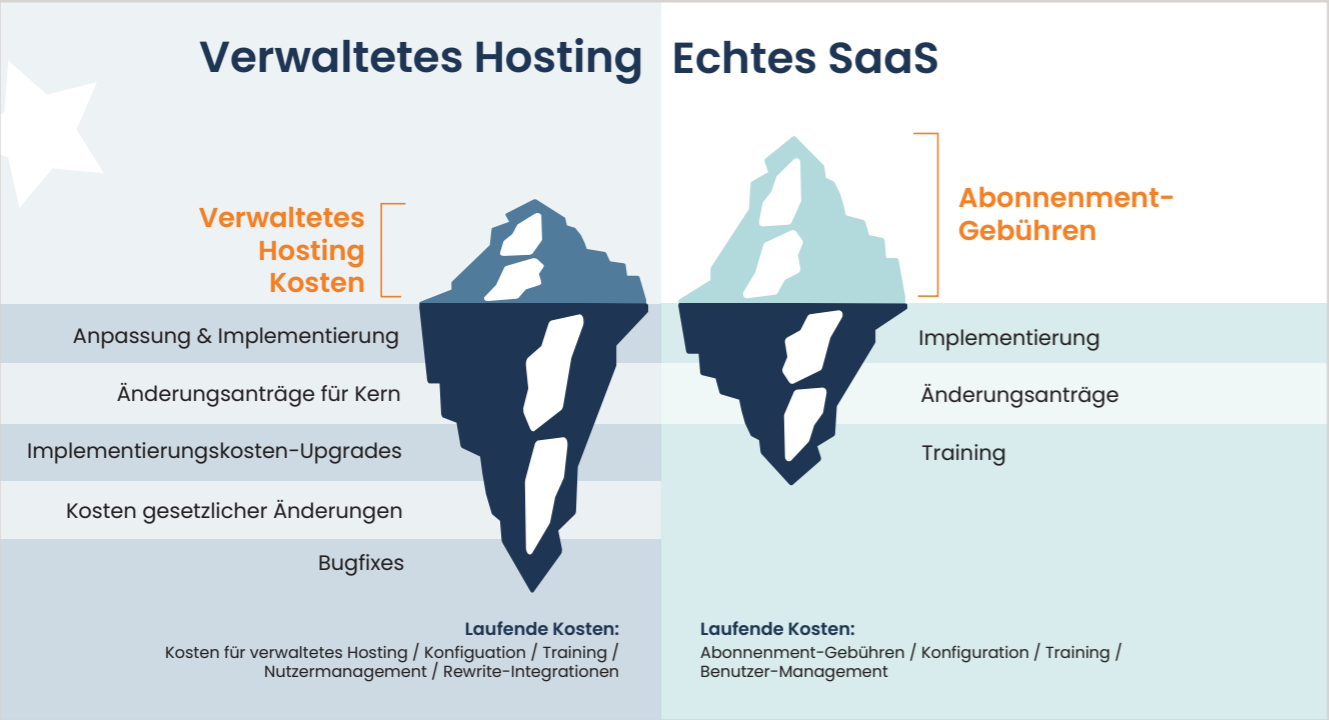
Verwaltetes Hosting

Echtes SaaS

Verwaltetes Hosting Kosten

Abonnenment-Gebühren

Anpassung & Implementierung

Änderungsanträge für Kern

Implementierungskosten-Upgrades

Kosten gesetzlicher Änderungen

Bugfixes

Implementierung

Änderungsanträge

Training

Laufende Kosten:
Kosten für verwaltetes Hosting / Konfiguation / Training / Nutzermanagement / Rewrite-Integrationen

Laufende Kosten:
Abonnenment-Gebühren / Konfiguration / Training / Benutzer-Management